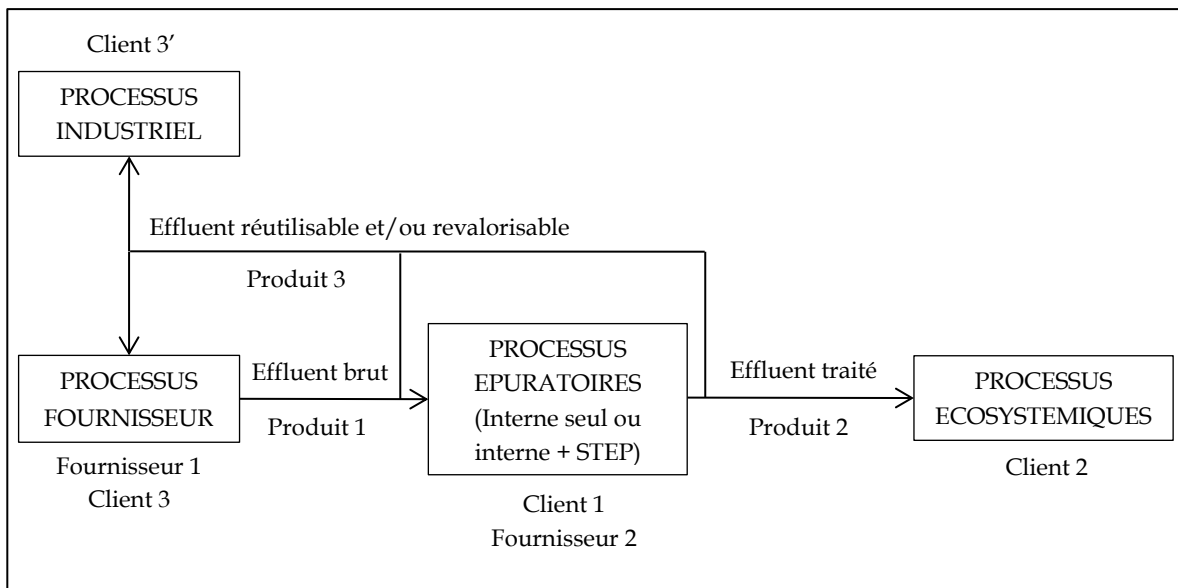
Client 3'

PROCESSUS INDUSTRIEL

Effluent réutilisable et/ou revalorisable

Produit 3

PROCESSUS FOURNISSEUR

Fournisseur 1
Client 3

Effluent brut

Produit 1

PROCESSUS EPURATOIRES (Interne seul ou interne + STEP)

Client 1
Fournisseur 2

Effluent traité

Produit 2

PROCESSUS ECOSYSTEMIQUES

Client 2